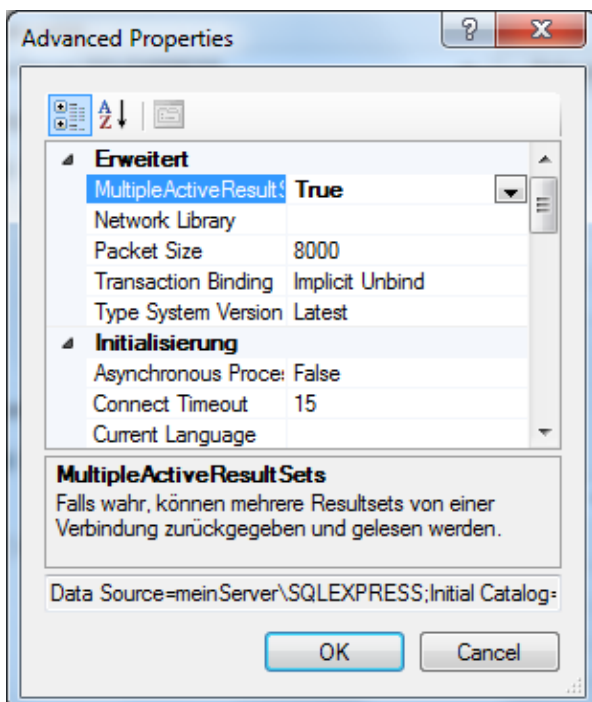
Advanced Properties

?

Erweitert

| | |
|---|---|
| MultipleActiveResultS | True |
| Network Library | |
| Packet Size | 8000 |
| Transaction Binding | Implicit Unbind |
| Type System Version | Latest |

Initialisierung

| | |
|---|---|
| Asynchronous Proces | False |
| Connect Timeout | 15 |
| Current Language | |

MultipleActiveResultSets
Falls wahr, können mehrere Resultsets von einer Verbindung zurückgegeben und gelesen werden.

Data Source=meinServer\SQLEXPRESS;Initial Catalog=

OK Cancel